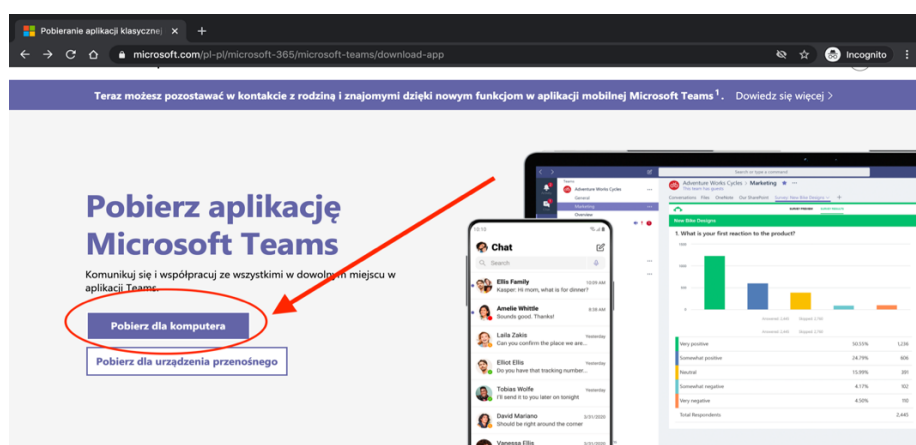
Pobieranie aplikacji klasycznej ×
+
microsoft.com/pl-pl/microsoft-365/microsoft-teams/download-app
Incognito

Teraz możesz pozostawać w kontakcie z rodziną i znajomymi dzięki nowym funkcjom w aplikacji mobilnej Microsoft Teams$^1$. Dowiedz się więcej >

Pobierz aplikację Microsoft Teams

Komunikuj się i współpracuj ze wszystkimi w dowolnym miejscu w aplikacji Teams.

Pobierz dla komputera

Pobierz dla urządzenia przenośnego

Chat
Search
Ellis Family
Kasper: Hi mom, what is for dinner?
Amelie Whittle
Sounds good. Thanks!
Laila Zakis
Can you confirm the place we are
Elliot Ellis
You have that tracking number...
Tobias Wolfe
I'll send it to you later on tonight
David Mariano
I'll meet you around the corner
Vanessa Ellis

Adventure Works Cycles > Marketing
New Bike Designs
1. What is your first reaction to the product?
Very positive 50.55%
Somewhat positive 24.79%
Neutral 15.09%
Somewhat negative 4.17%
Very negative 4.50%
Total Respondents 2,445